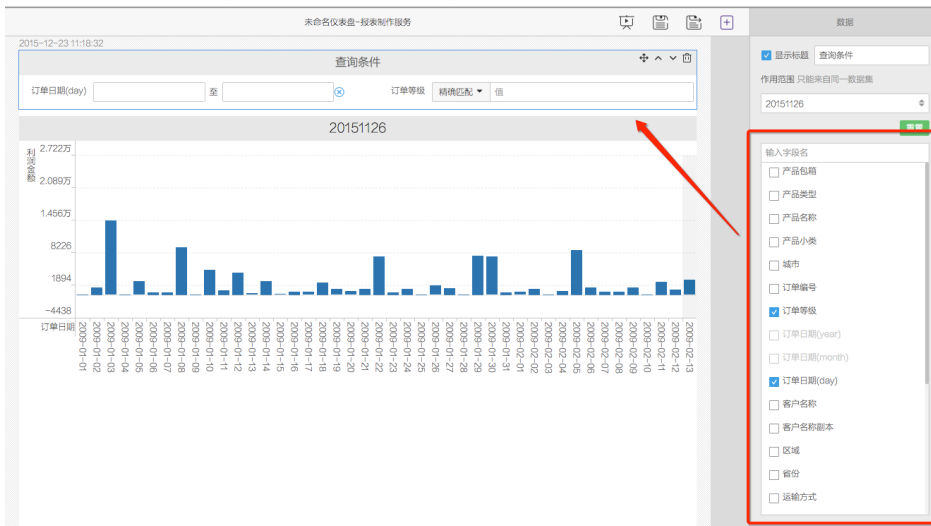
未命名仪表盘-报表制作服务

数据

2015-12-23 11:18:32

查询条件

订单日期(day) 至 订单等级 精确匹配 ▾ 值

20151126

利润金额

2.722万
2.089万
1.456万
8226
1894
-4438

订单日期

2009-01-01
2009-01-02
2009-01-03
2009-01-04
2009-01-05
2009-01-06
2009-01-07
2009-01-08
2009-01-09
2009-01-10
2009-01-11
2009-01-12
2009-01-13
2009-01-14
2009-01-15
2009-01-16
2009-01-17
2009-01-18
2009-01-19
2009-01-20
2009-01-21
2009-01-22
2009-01-23
2009-01-24
2009-01-25
2009-01-26
2009-01-27
2009-01-28
2009-01-29
2009-01-30
2009-01-31
2009-02-01
2009-02-02
2009-02-03
2009-02-04
2009-02-05
2009-02-06
2009-02-07
2009-02-08
2009-02-09
2009-02-10
2009-02-11
2009-02-12
2009-02-13

显示标题 查询条件

作用范围 只能来自同一数据集

20151126

重置

输入字段名

产品包箱
产品类型
产品名称
产品小类
城市
订单编号
订单等级
订单日期(year)
订单日期(month)
订单日期(day)
客户名称
客户名称副本
区域
省份
运输方式